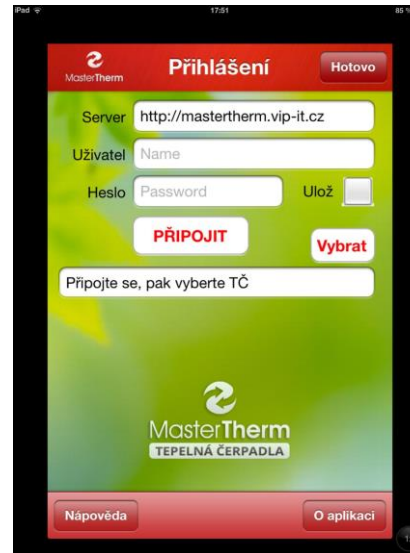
iPad
17:51
85 %

MasterTherm
Přihlášení
Hotovo

Server http://mastertherm.vip-it.cz
Uživatel Name
Heslo Password
Ulož

PŘIPOJIT
Vybrat

Připojte se, pak vyberte TČ

MasterTherm
TEPELNÁ ČERPADLA

Nápověda
O aplikaci